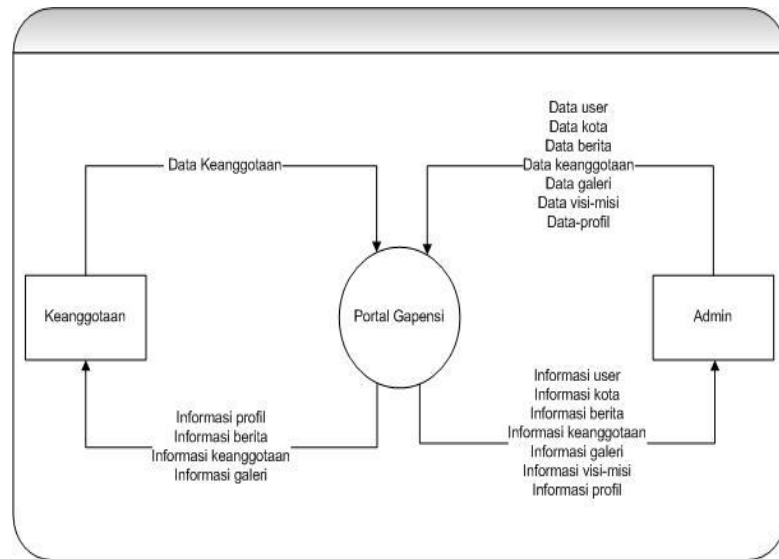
Data Keanggotaan

Data user
Data kota
Data berita
Data keanggotaan
Data galeri
Data visi-misi
Data-profil

Keanggotaan

Portal Gapensi

Admin

Informasi profil
Informasi berita
Informasi keanggotaan
Informasi galeri

Informasi user
Informasi kota
Informasi berita
Informasi keanggotaan
Informasi galeri
Informasi visi-misi
Informasi profil